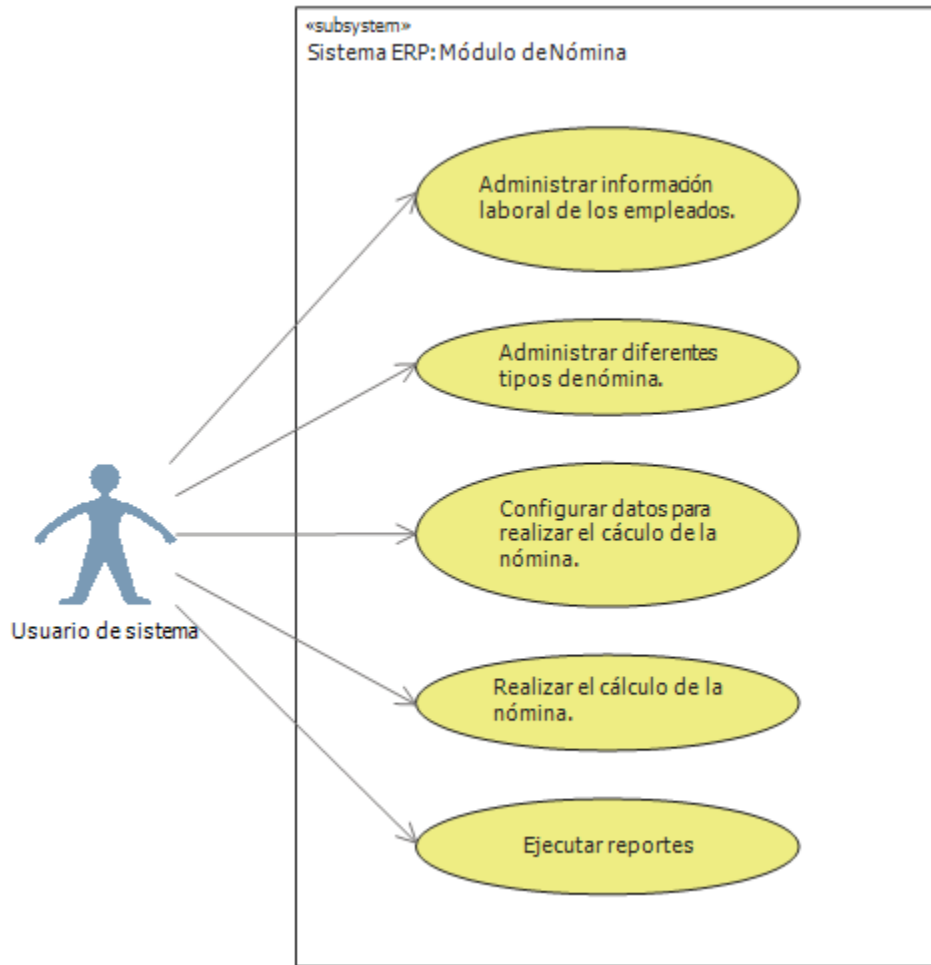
«subsystem»
Sistema ERP: Módulo deNómina

Administrar información laboral de los empleados.

Administrar diferentes tipos denómina.

Configurar datos para realizar el cáculo de la nómina.

Realizar el cálculo de la nómina.

Ejecutar reportes

Usuario de sistema